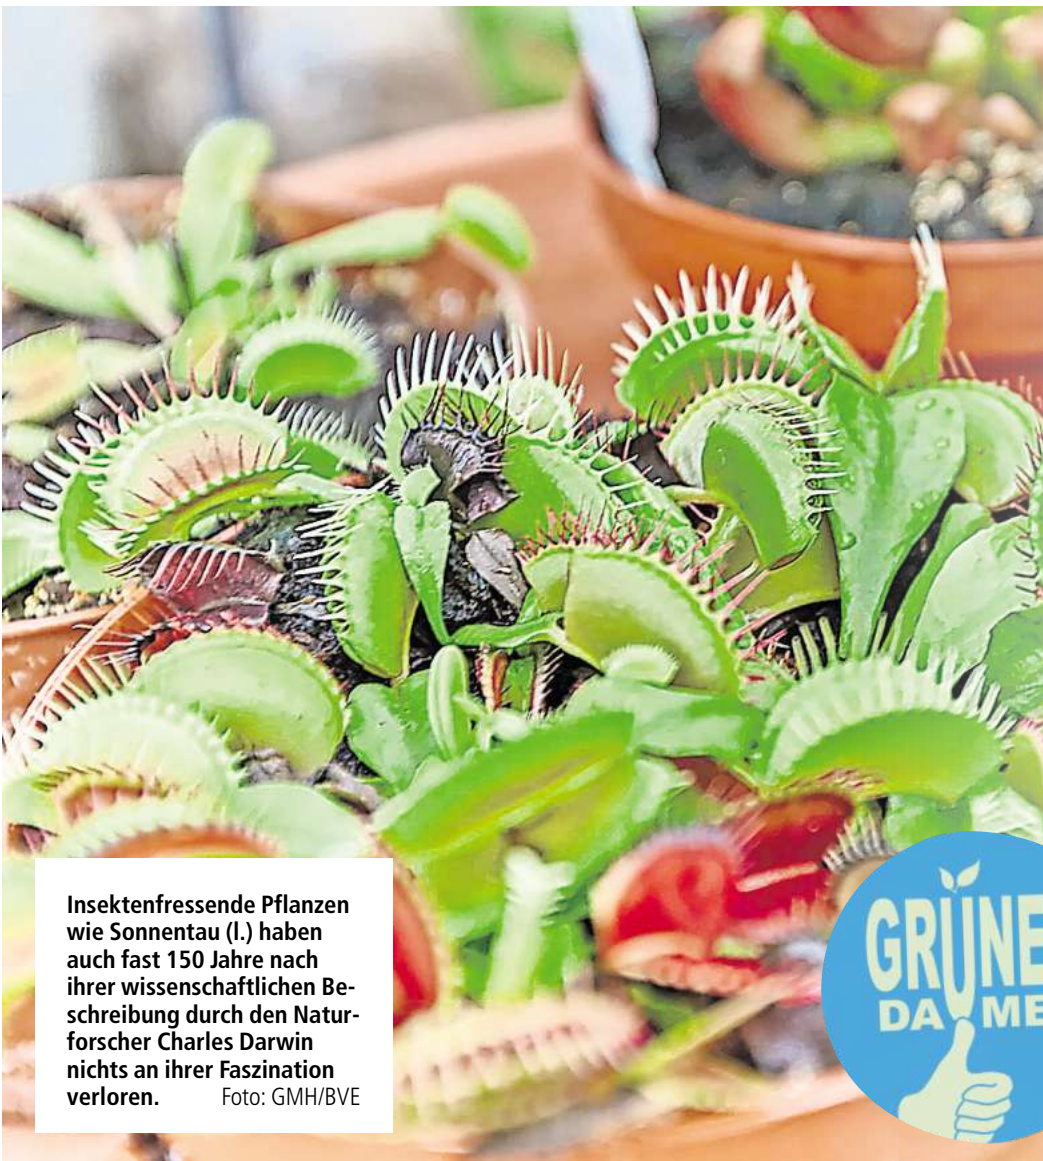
Insektenfressende Pflanzen wie Sonnentau (l.) haben auch fast 150 Jahre nach ihrer wissenschaftlichen Beschreibung durch den Naturforscher Charles Darwin nichts an ihrer Faszination verloren. Foto: GMH/BVE

GRÜNE DAUME